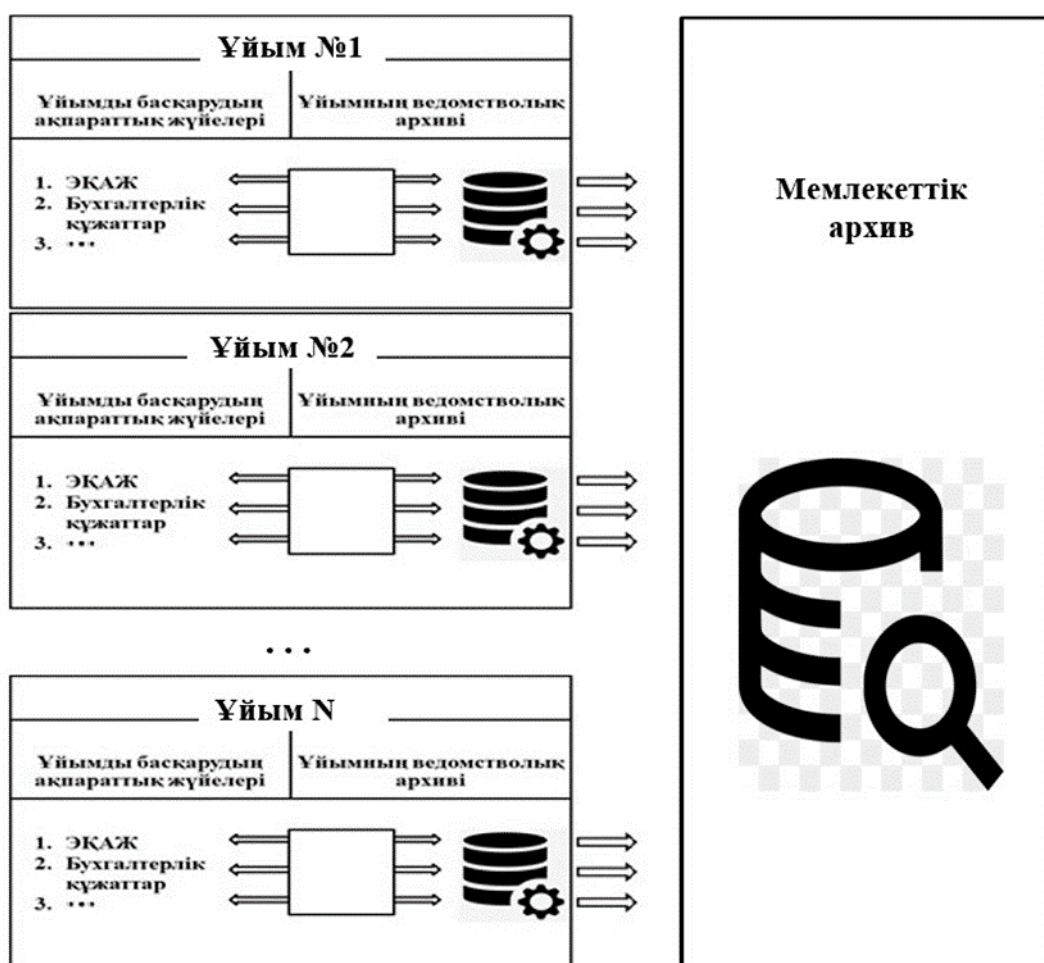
Ұйым №1

Ұйымды басқарудың ақпараттық жүйелері

Ұйымның ведомстволық архиві

1. ЭҚАЖ
2. Бухгалтерлік құжаттар
3. ...

Ұйым №2

Ұйымды басқарудың ақпараттық жүйелері

Ұйымның ведомстволық архиві

1. ЭҚАЖ
2. Бухгалтерлік құжаттар
3. ...

...

Ұйым N

Ұйымды басқарудың ақпараттық жүйелері

Ұйымның ведомстволық архиві

1. ЭҚАЖ
2. Бухгалтерлік құжаттар
3. ...

Мемлекеттік архив